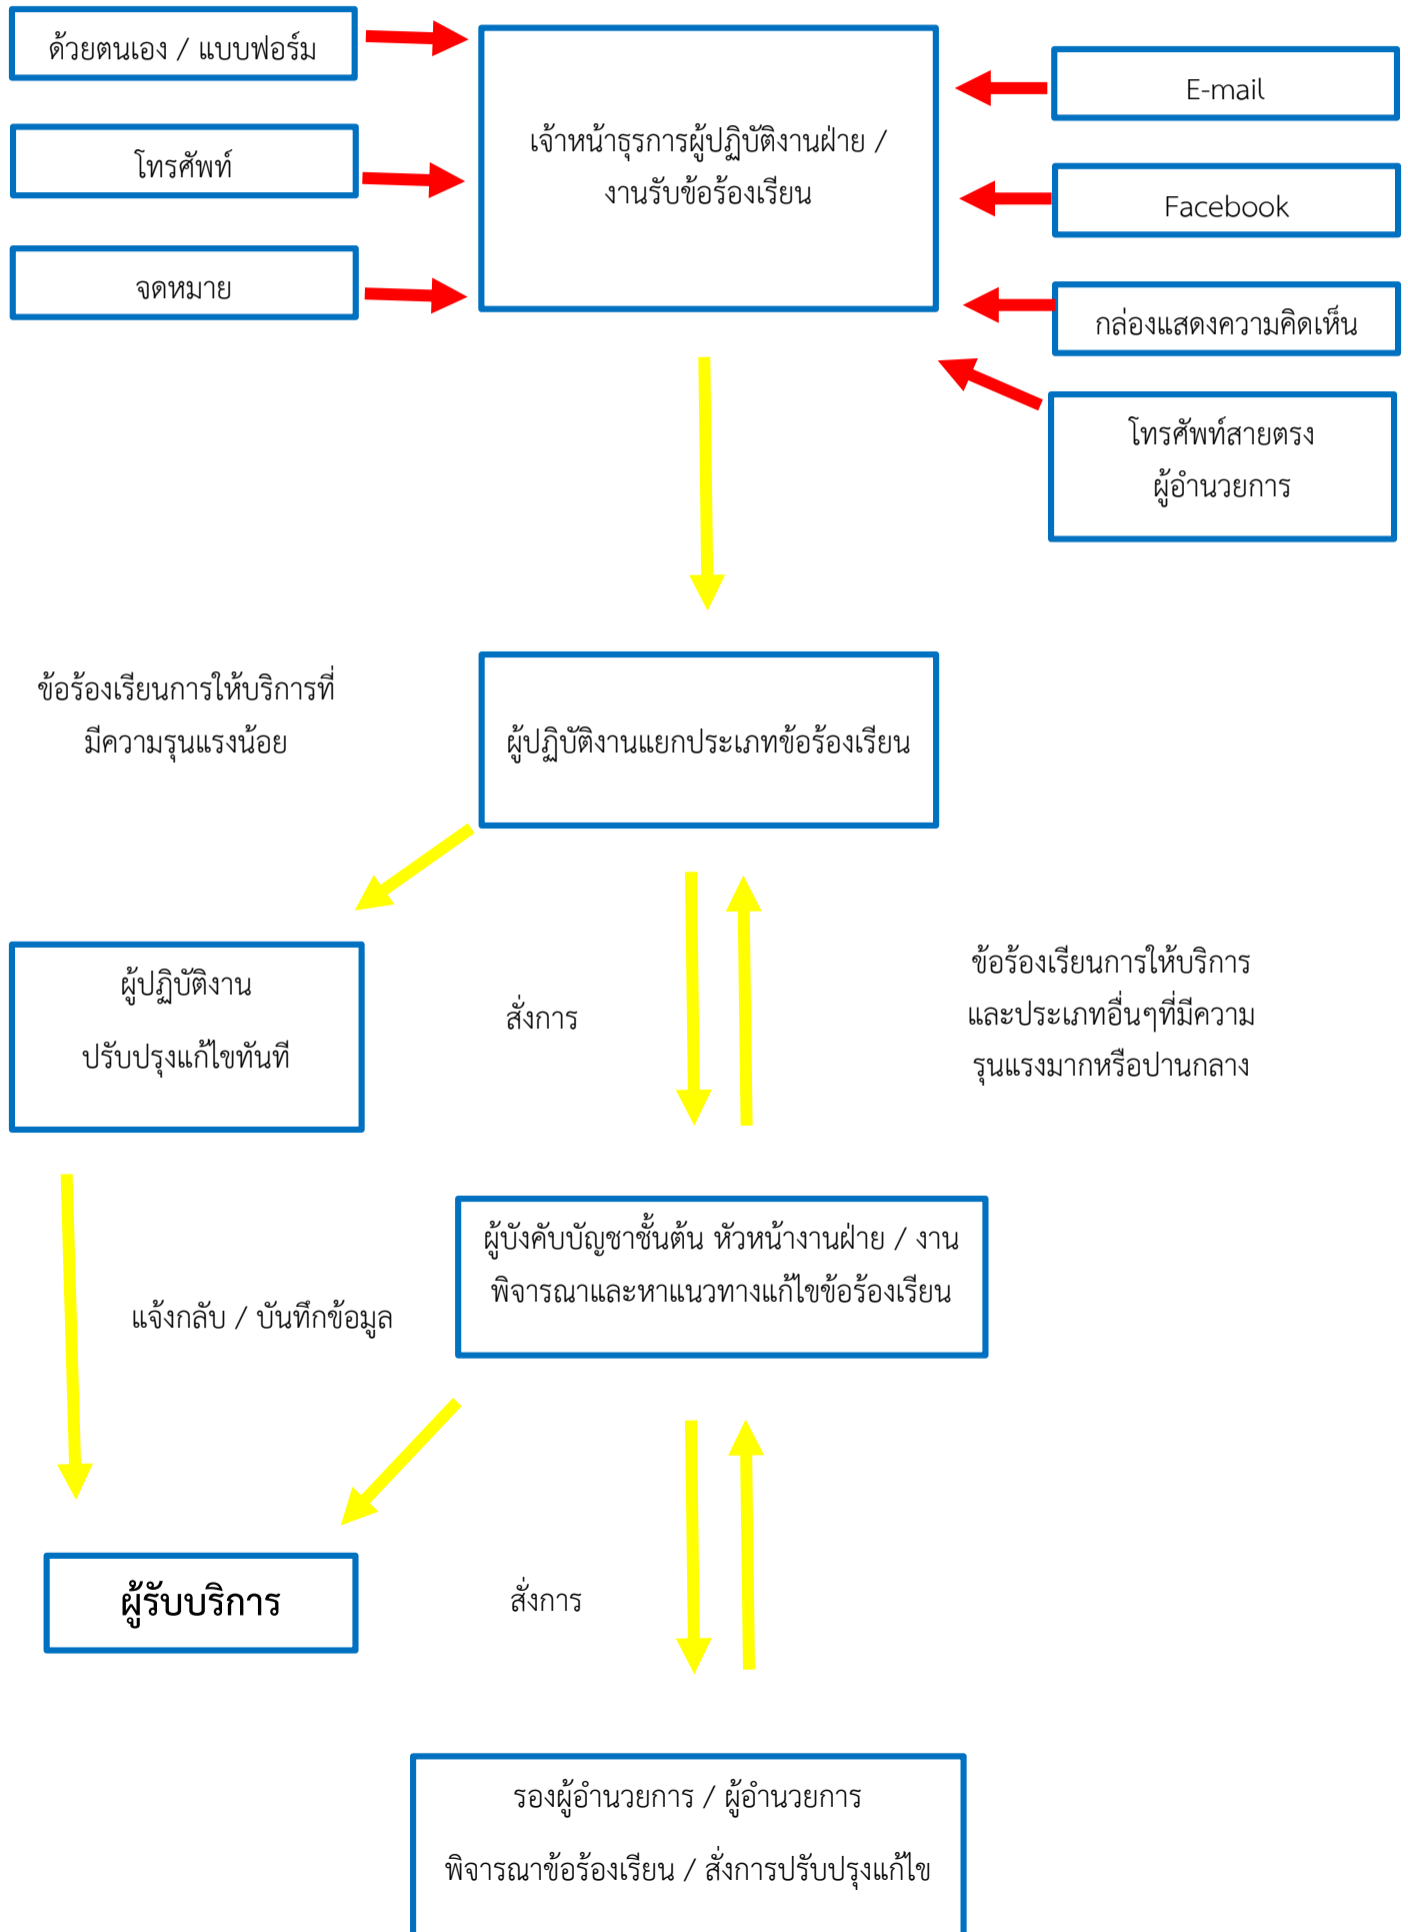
ด้วยตนเอง / แบบฟอร์ม

โทรศัพท์

จดหมาย

เจ้าหน้าธุรการผู้ปฏิบัติงานฝ่าย / งานรับข้อร้องเรียน

E-mail

Facebook

กล่องแสดงความคิดเห็น

โทรศัพท์สายตรง ผู้อำนวยการ

ข้อร้องเรียนการให้บริการที่ มีความรุนแรงน้อย

ผู้ปฏิบัติงานแยกประเภทข้อร้องเรียน

ผู้ปฏิบัติงาน ปรับปรุงแก้ไขทันที

สั่งการ

ข้อร้องเรียนการให้บริการ และประเภทอื่นๆที่มีความ รุนแรงมากหรือปานกลาง

แจ้งกลับ / บันทึกข้อมูล

ผู้บังคับบัญชาชั้นต้น หัวหน้างานฝ่าย / งาน พิจารณาและหาแนวทางแก้ไขข้อร้องเรียน

ผู้รับบริการ

สั่งการ

รองผู้อำนวยการ / ผู้อำนวยการ

พิจารณาข้อร้องเรียน / สั่งการปรับปรุงแก้ไข